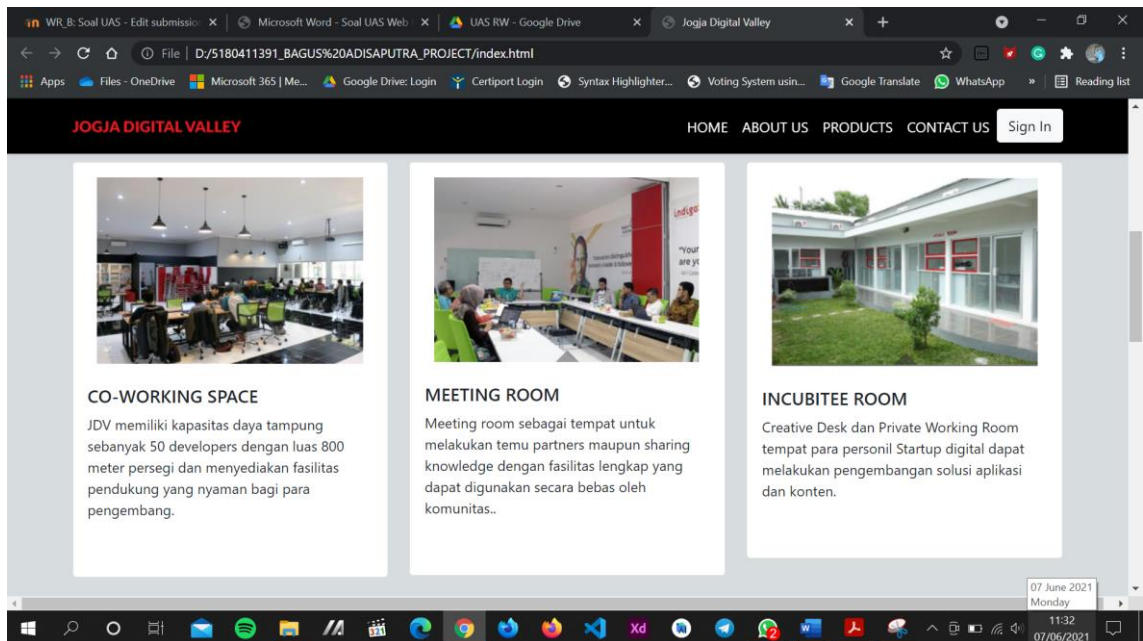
WR_B: Soal UAS - Edit submission × | Microsoft Word - Soal UAS Web × | UAS RW - Google Drive × | Jogja Digital Valley × | +

File | D:/5180411391_BAGUS%20ADISAPUTRA_PROJECT/index.html

Apps | Files - OneDrive | Microsoft 365 | Me... | Google Drive: Login | Certiport Login | Syntax Highlighter... | Voting System usin... | Google Translate | WhatsApp | » | Reading list

JOGJA DIGITAL VALLEY

HOME ABOUT US PRODUCTS CONTACT US Sign In

CO-WORKING SPACE

JDV memiliki kapasitas daya tampung sebanyak 50 developers dengan luas 800 meter persegi dan menyediakan fasilitas pendukung yang nyaman bagi para pengembang.

MEETING ROOM

Meeting room sebagai tempat untuk melakukan temu partners maupun sharing knowledge dengan fasilitas lengkap yang dapat digunakan secara bebas oleh komunitas..

INCUBITEE ROOM

Creative Desk dan Private Working Room tempat para personil Startup digital dapat melakukan pengembangan solusi aplikasi dan konten.

07 June 2021
Monday

11:32
07/06/2021